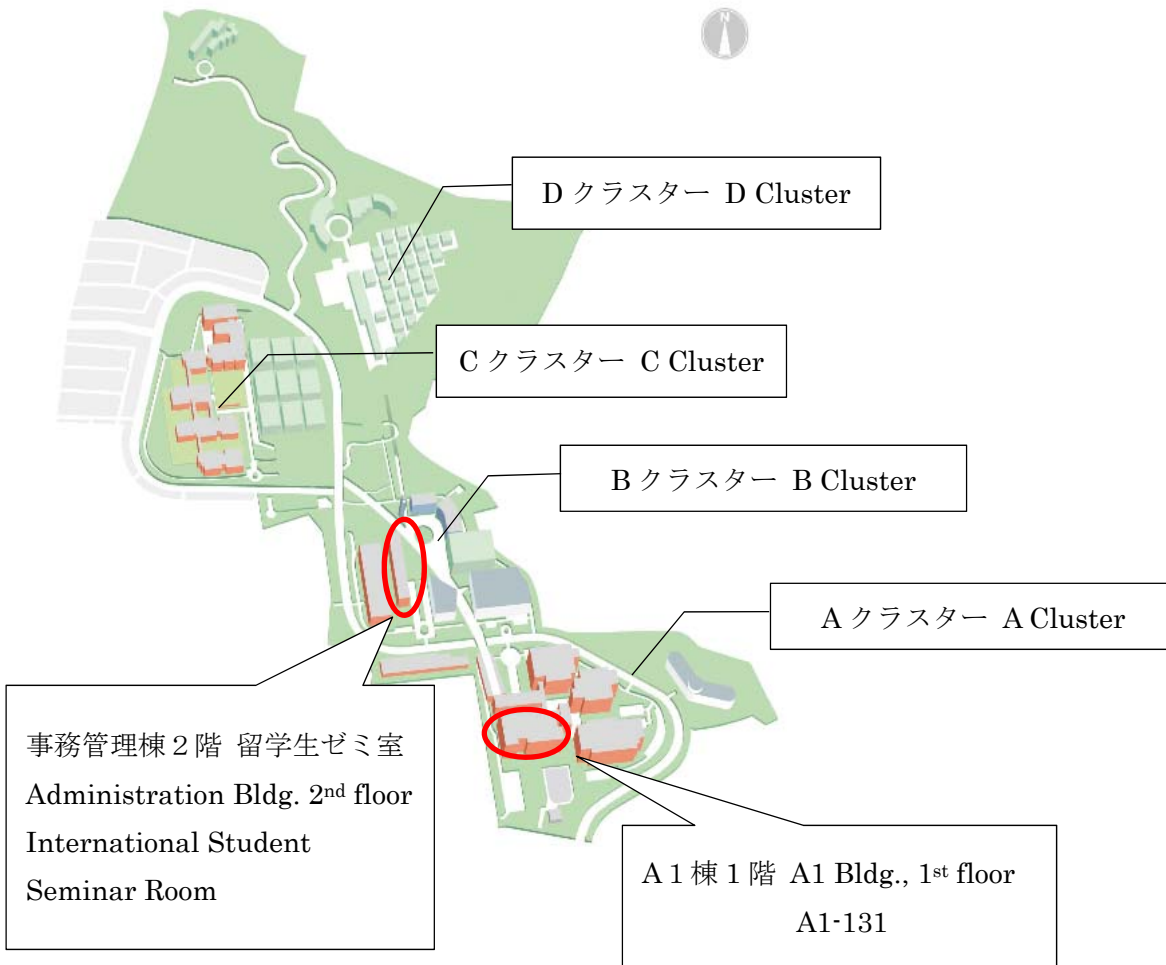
N

D クラスター D Cluster

C クラスター C Cluster

B クラスター B Cluster

A クラスター A Cluster

事務管理棟２階 留学生ゼミ室
Administration Bldg. 2$^{nd}$ floor
International Student
Seminar Room

A１棟１階 A1 Bldg., 1$^{st}$ floor
A1-131